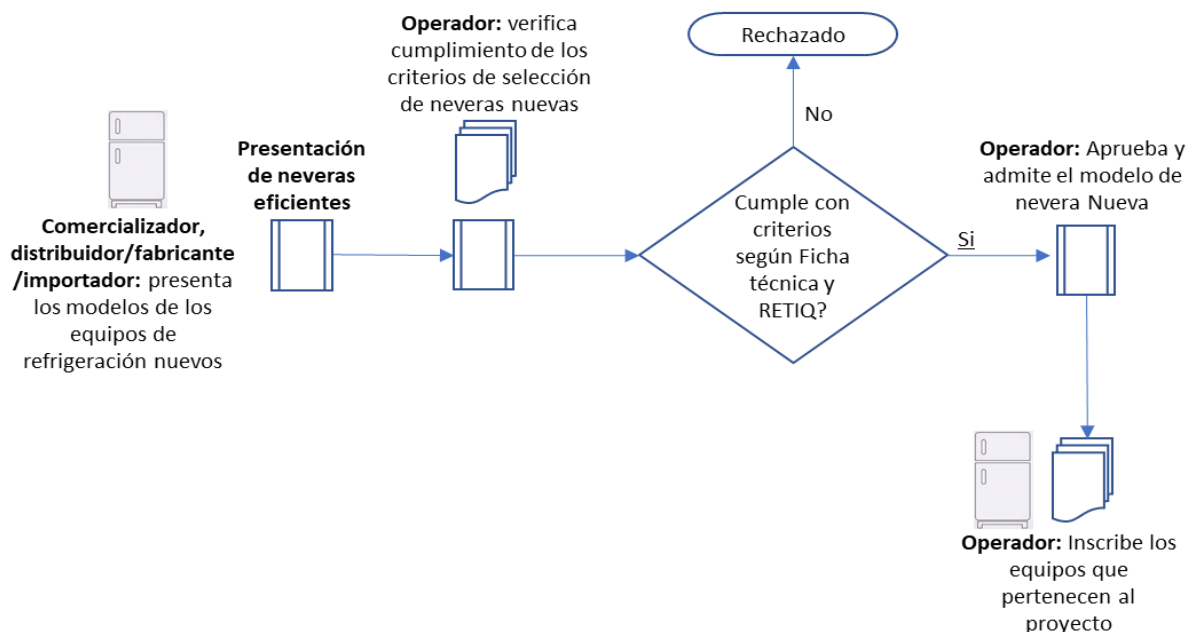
Comercializador, distribuidor/fabricante /importador: presenta los modelos de los equipos de refrigeración nuevos

Presentación de neveras eficientes

Operador: verifica cumplimiento de los criterios de selección de neveras nuevas

Rechazado

No

Cumple con criterios según Ficha técnica y RETIQ?

Si

Operador: Aprueba y admite el modelo de nevera Nueva

Operador: Inscribe los equipos que pertenecen al proyecto